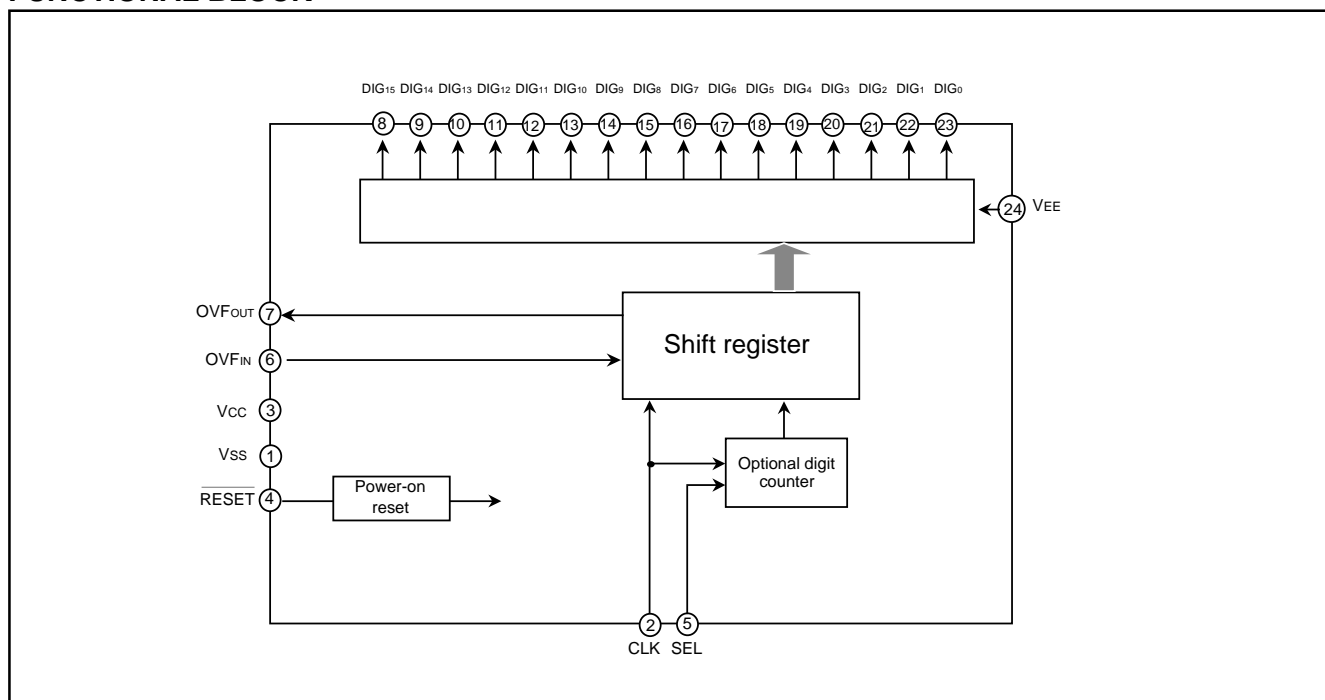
$DIG_{15}$ $DIG_{14}$ $DIG_{13}$ $DIG_{12}$ $DIG_{11}$ $DIG_{10}$ $DIG_{9}$ $DIG_{8}$ $DIG_{7}$ $DIG_{6}$ $DIG_{5}$ $DIG_{4}$ $DIG_{3}$ $DIG_{2}$ $DIG_{1}$ $DIG_{0}$

8 9 10 11 12 13 14 15 16 17 18 19 20 21 22 23

24 $V_{EE}$

$OVF_{OUT}$ 7

$OVF_{IN}$ 6

$V_{CC}$ 3

$V_{SS}$ 1

$\overline{RESET}$ 4

Power-on reset

Shift register

Optional digit counter

2 CLK

5 SEL